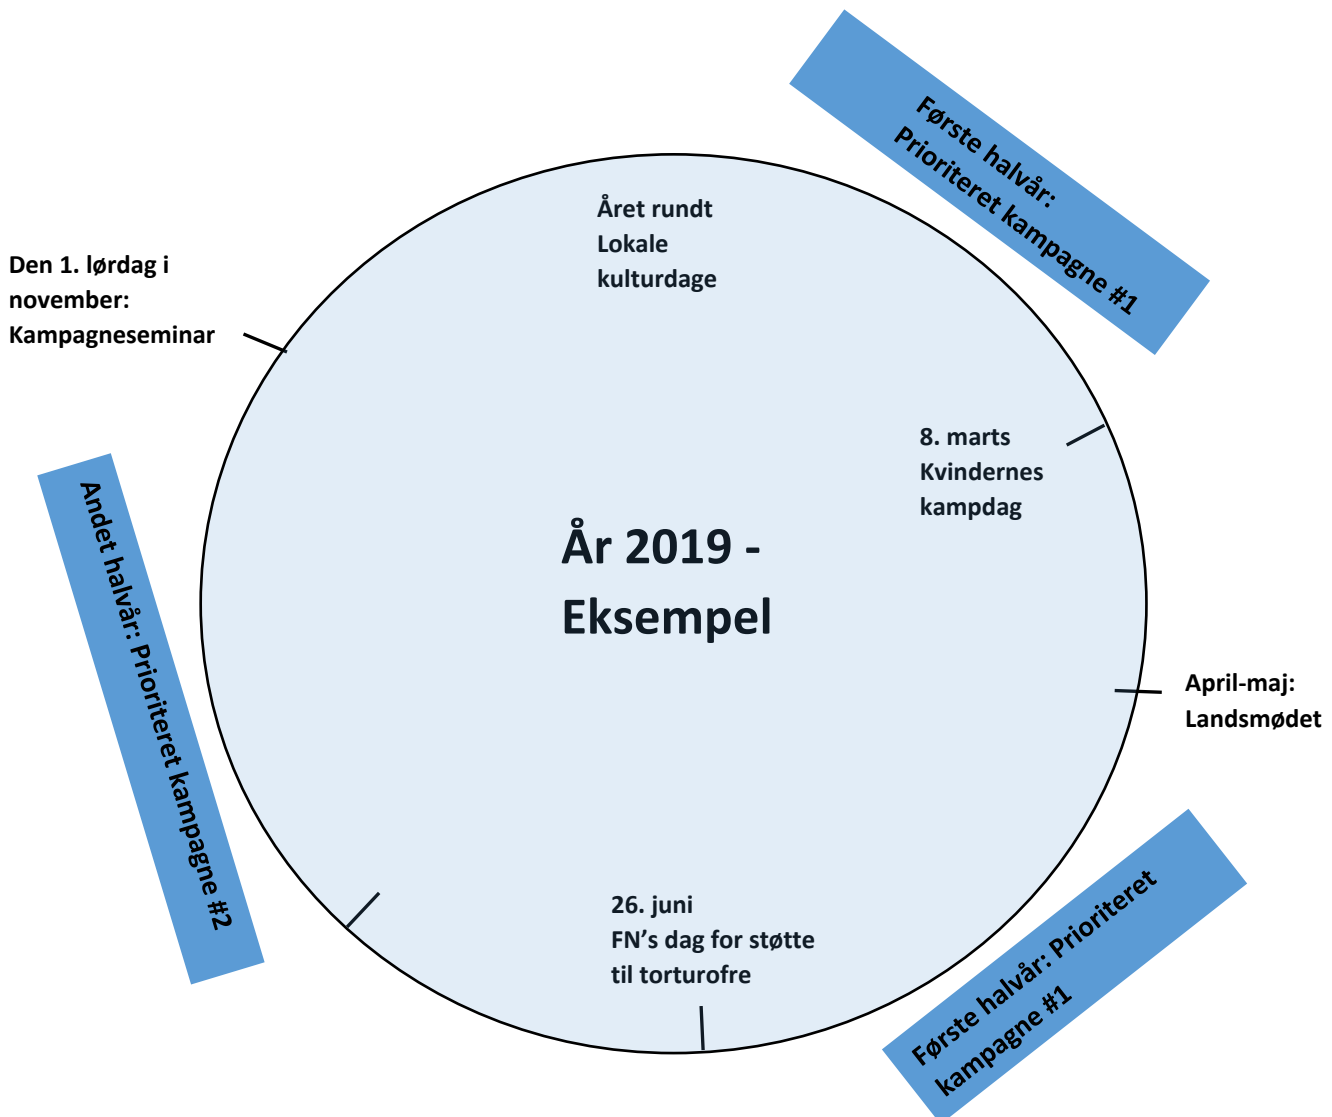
Første halvår: Prioriteret kampagne #1

Året rundt
Lokale
kulturdage

Den 1. lørdag i
november:
Kampagneseminar

8. marts
Kvindernes
kampdag

År 2019 -
Eksempel

Andet halvår: Prioriteret kampagne #2

April-maj:
Landsmødet

26. juni
FN's dag for støtte
til torturofre

Første halvår: Prioriteret kampagne #1